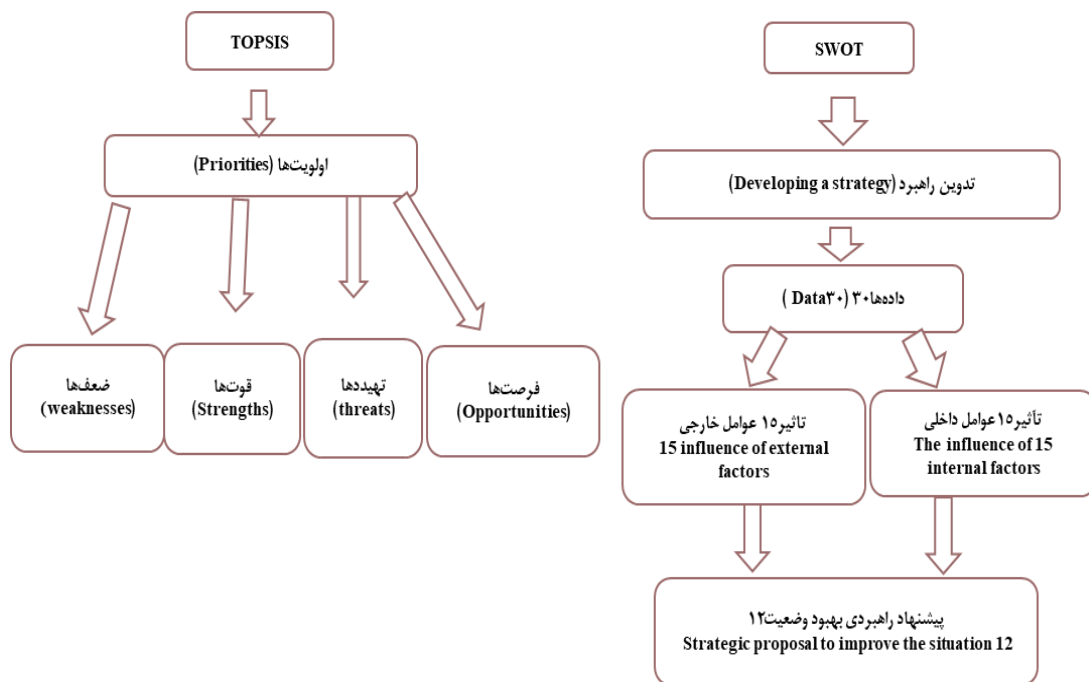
TOPSIS

اولویت‌ها (Priorities)

ضعف‌ها (weaknesses)

قوت‌ها (Strengths)

تهیدد‌ها (threats)

فرصت‌ها (Opportunities)

SWOT

تدوین راهبرد (Developing a strategy)

داده‌ها ۳۰ (Data۳۰ )

تاثیر۱۵ عوامل خارجی
15 influence of external factors

تأثیر۱۵ عوامل داخلی
The influence of 15 internal factors

پیشنهاد راهبردی بهبود وضعیت۱۲
Strategic proposal to improve the situation 12